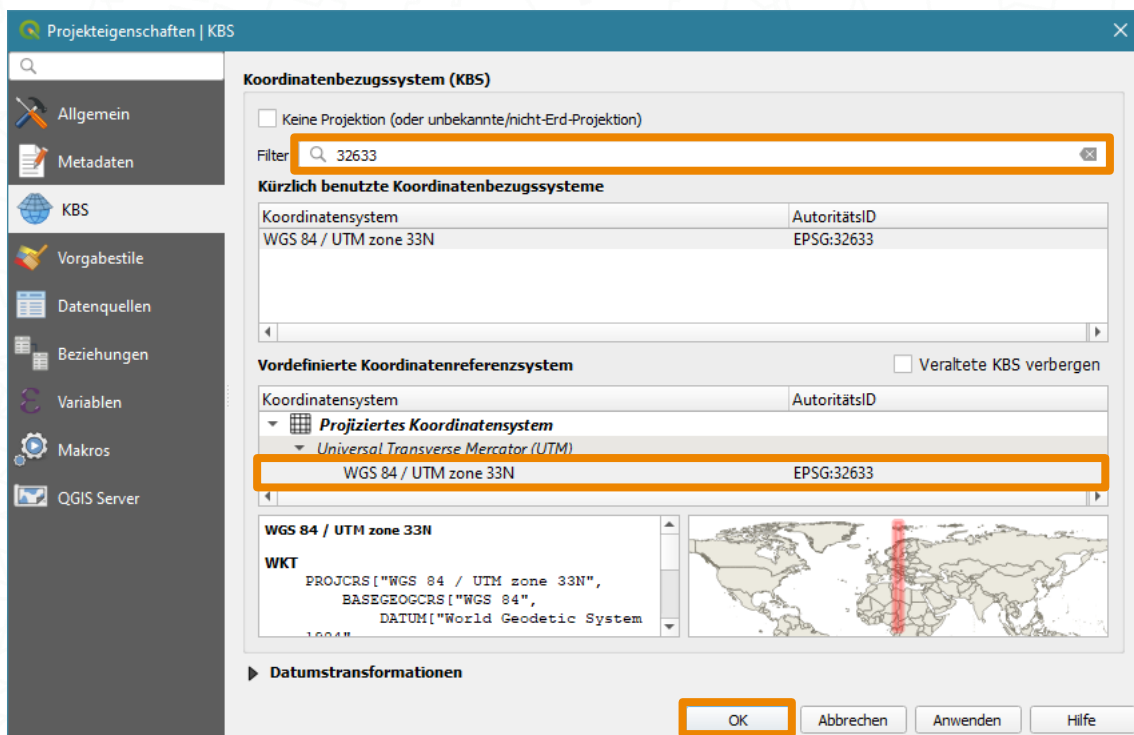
Projekteigenschaften | KBS

Allgemein
Metadaten
KBS
Vorgabestile
Datenquellen
Beziehungen
Variablen
Makros
QGIS Server

Koordinatenbezugssystem (KBS)

Keine Projektion (oder unbekannte/nicht-Erd-Projektion)

Filter 32633

Kürzlich benutzte Koordinatenbezugssysteme

| Koordinatensystem | AutoritätsID |
|---|---|
| WGS 84 / UTM zone 33N | EPSG:32633 |

Vordefinierte Koordinatenreferenzsystem

Veraltete KBS verbergen

| Koordinatensystem | AutoritätsID |
|---|---|
| Projiziertes Koordinatensystem | |
| Universal Transverse Mercator (UTM) | |
| WGS 84 / UTM zone 33N | EPSG:32633 |

WGS 84 / UTM zone 33N

WKT
PROJCRS["WGS 84 / UTM zone 33N",
BASEGEOGCRS["WGS 84",
DATUM["World Geodetic System
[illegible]

Datumstransformationen

OK Abbrechen Anwenden Hilfe